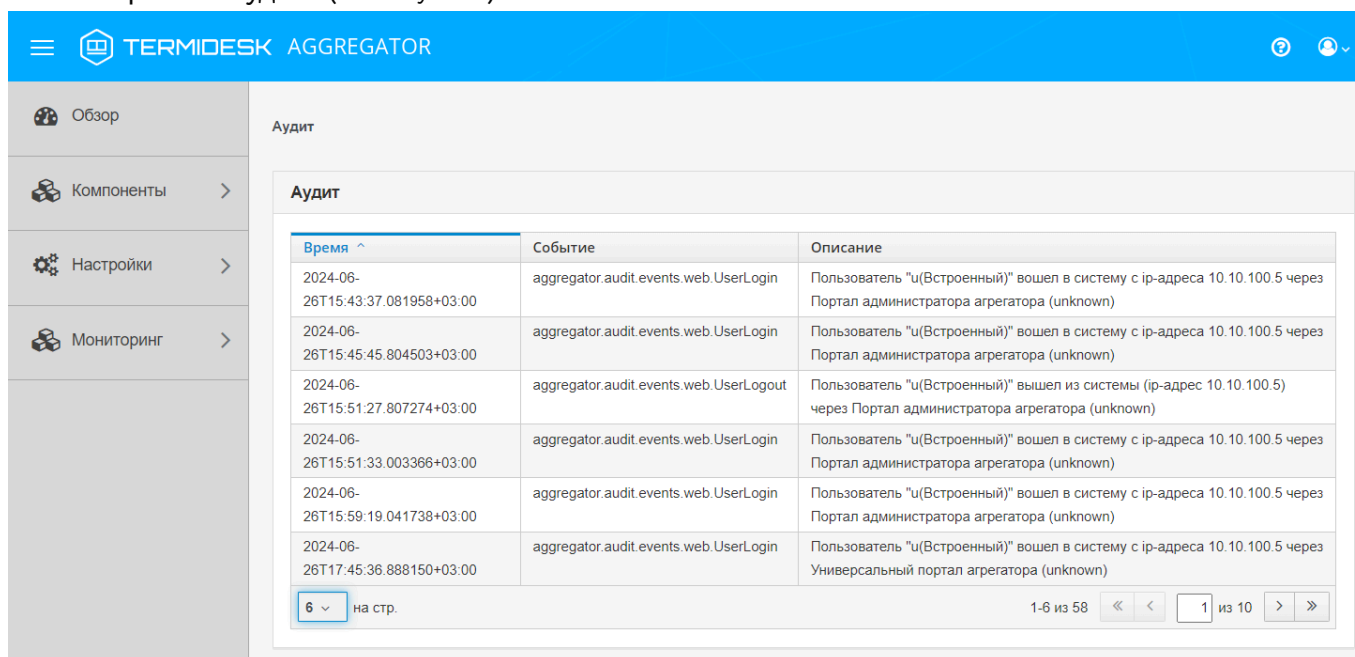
TERMIDESK AGGREGATOR

Обзор

Компоненты

Настройки

Мониторинг

Аудит

Аудит

| Время ^ | Событие | Описание |
|---|---|---|
| 2024-06-26T15:43:37.081958+03:00 | aggregator.audit.events.web.UserLogin | Пользователь "u(Встроенный)" вошел в систему с ip-адреса 10.10.100.5 через Портал администратора агрегатора (unknown) |
| 2024-06-26T15:45:45.804503+03:00 | aggregator.audit.events.web.UserLogin | Пользователь "u(Встроенный)" вошел в систему с ip-адреса 10.10.100.5 через Портал администратора агрегатора (unknown) |
| 2024-06-26T15:51:27.807274+03:00 | aggregator.audit.events.web.UserLogout | Пользователь "u(Встроенный)" вышел из системы (ip-адрес 10.10.100.5) через Портал администратора агрегатора (unknown) |
| 2024-06-26T15:51:33.003366+03:00 | aggregator.audit.events.web.UserLogin | Пользователь "u(Встроенный)" вошел в систему с ip-адреса 10.10.100.5 через Портал администратора агрегатора (unknown) |
| 2024-06-26T15:59:19.041738+03:00 | aggregator.audit.events.web.UserLogin | Пользователь "u(Встроенный)" вошел в систему с ip-адреса 10.10.100.5 через Портал администратора агрегатора (unknown) |
| 2024-06-26T17:45:36.888150+03:00 | aggregator.audit.events.web.UserLogin | Пользователь "u(Встроенный)" вошел в систему с ip-адреса 10.10.100.5 через Универсальный портал агрегатора (unknown) |

6 на стр.

1-6 из 58 « ‹ 1 из 10 › »